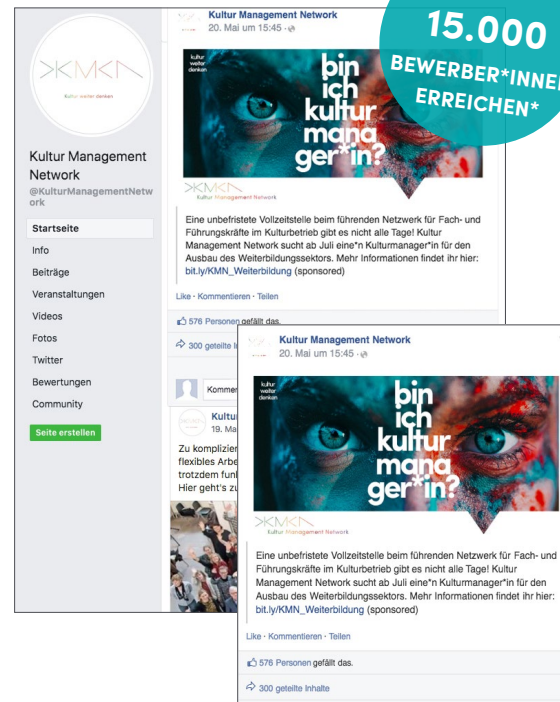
15.000 BEWERBER*INNEN ERREICHEN*

Kultur weiter denken

Kultur Management Network
@KulturManagementNetwork

Startseite
Info
Beiträge
Veranstaltungen
Videos
Fotos
Twitter
Bewertungen
Community
Seite erstellen

Kultur Management Network
20. Mai um 15:45 ·

kultur weiter denken

bin ich kulturmanager*in?

Kultur Management Network

Eine unbefristete Vollzeitstelle beim führenden Netzwerk für Fach- und Führungskräfte im Kulturbetrieb gibt es nicht alle Tage! Kultur Management Network sucht ab Juli eine*n Kulturmanager*in für den Ausbau des Weiterbildungssektors. Mehr Informationen findet ihr hier: bit.ly/KMN_Weiterbildung (sponsored)

Like · Kommentieren · Teilen

576 Personen gefällt das.

300 geteilte In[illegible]

Kommen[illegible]

Kultur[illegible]
19. Ma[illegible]

Zu komplizier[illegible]
flexibles Arbe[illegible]
trotzdem fun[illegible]
Hier geht's zu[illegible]

Kultur Management Network
20. Mai um 15:45 ·

kultur weiter denken

bin ich kulturmanager*in?

Kultur Management Network

Eine unbefristete Vollzeitstelle beim führenden Netzwerk für Fach- und Führungskräfte im Kulturbetrieb gibt es nicht alle Tage! Kultur Management Network sucht ab Juli eine*n Kulturmanager*in für den Ausbau des Weiterbildungssektors. Mehr Informationen findet ihr hier: bit.ly/KMN_Weiterbildung (sponsored)

Like · Kommentieren · Teilen

576 Personen gefällt das.

300 geteilte Inhalte